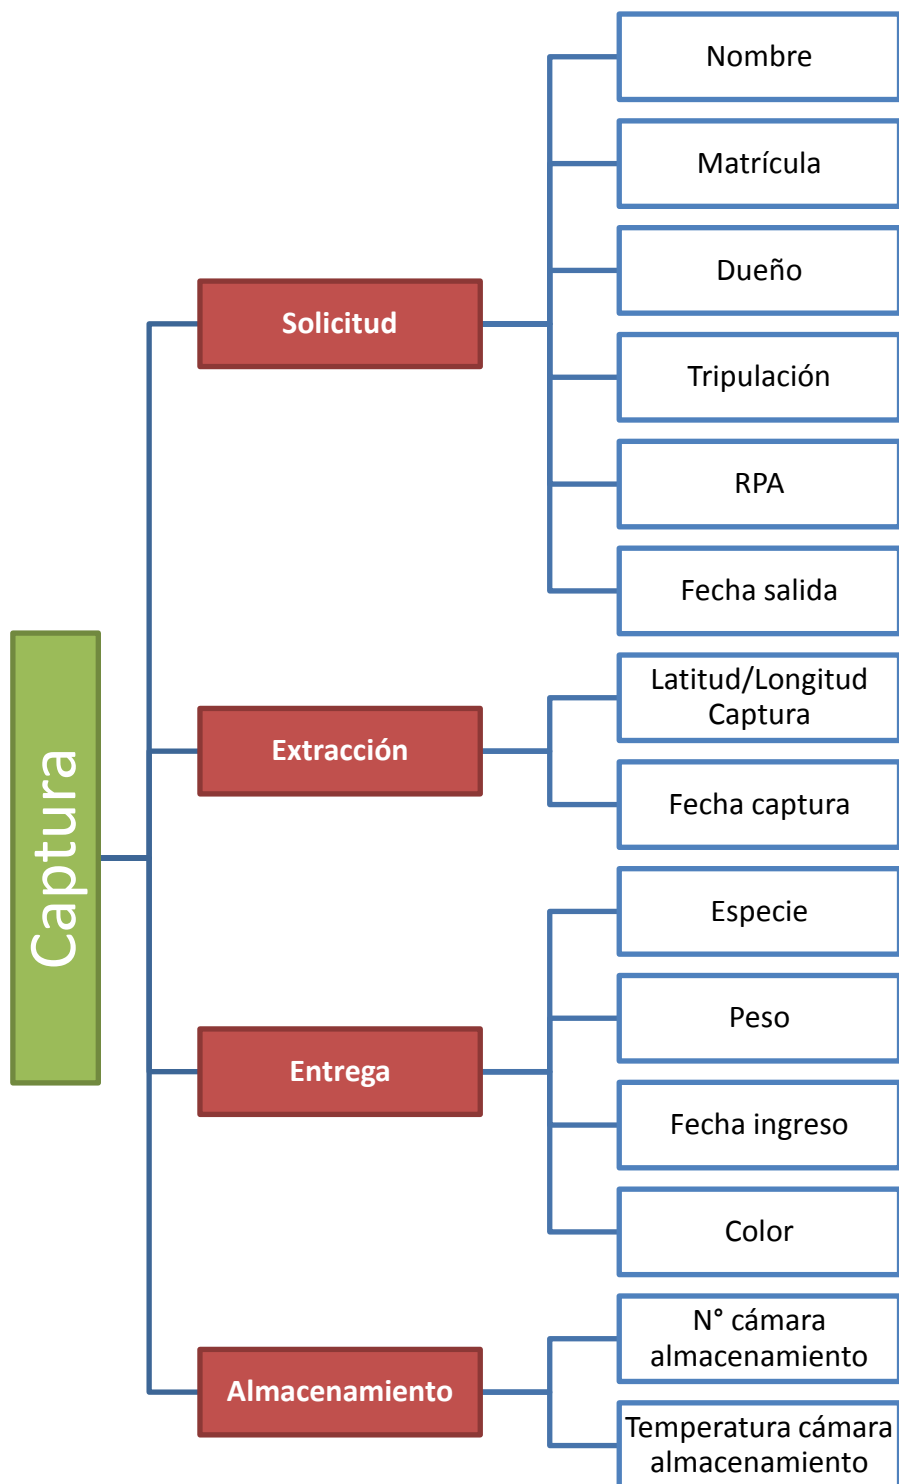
Captura

Solicitud

Nombre

Matrícula

Dueño

Tripulación

RPA

Fecha salida

Extracción

Latitud/Longitud Captura

Fecha captura

Entrega

Especie

Peso

Fecha ingreso

Color

Almacenamiento

N° cámara almacenamiento

Temperatura cámara almacenamiento